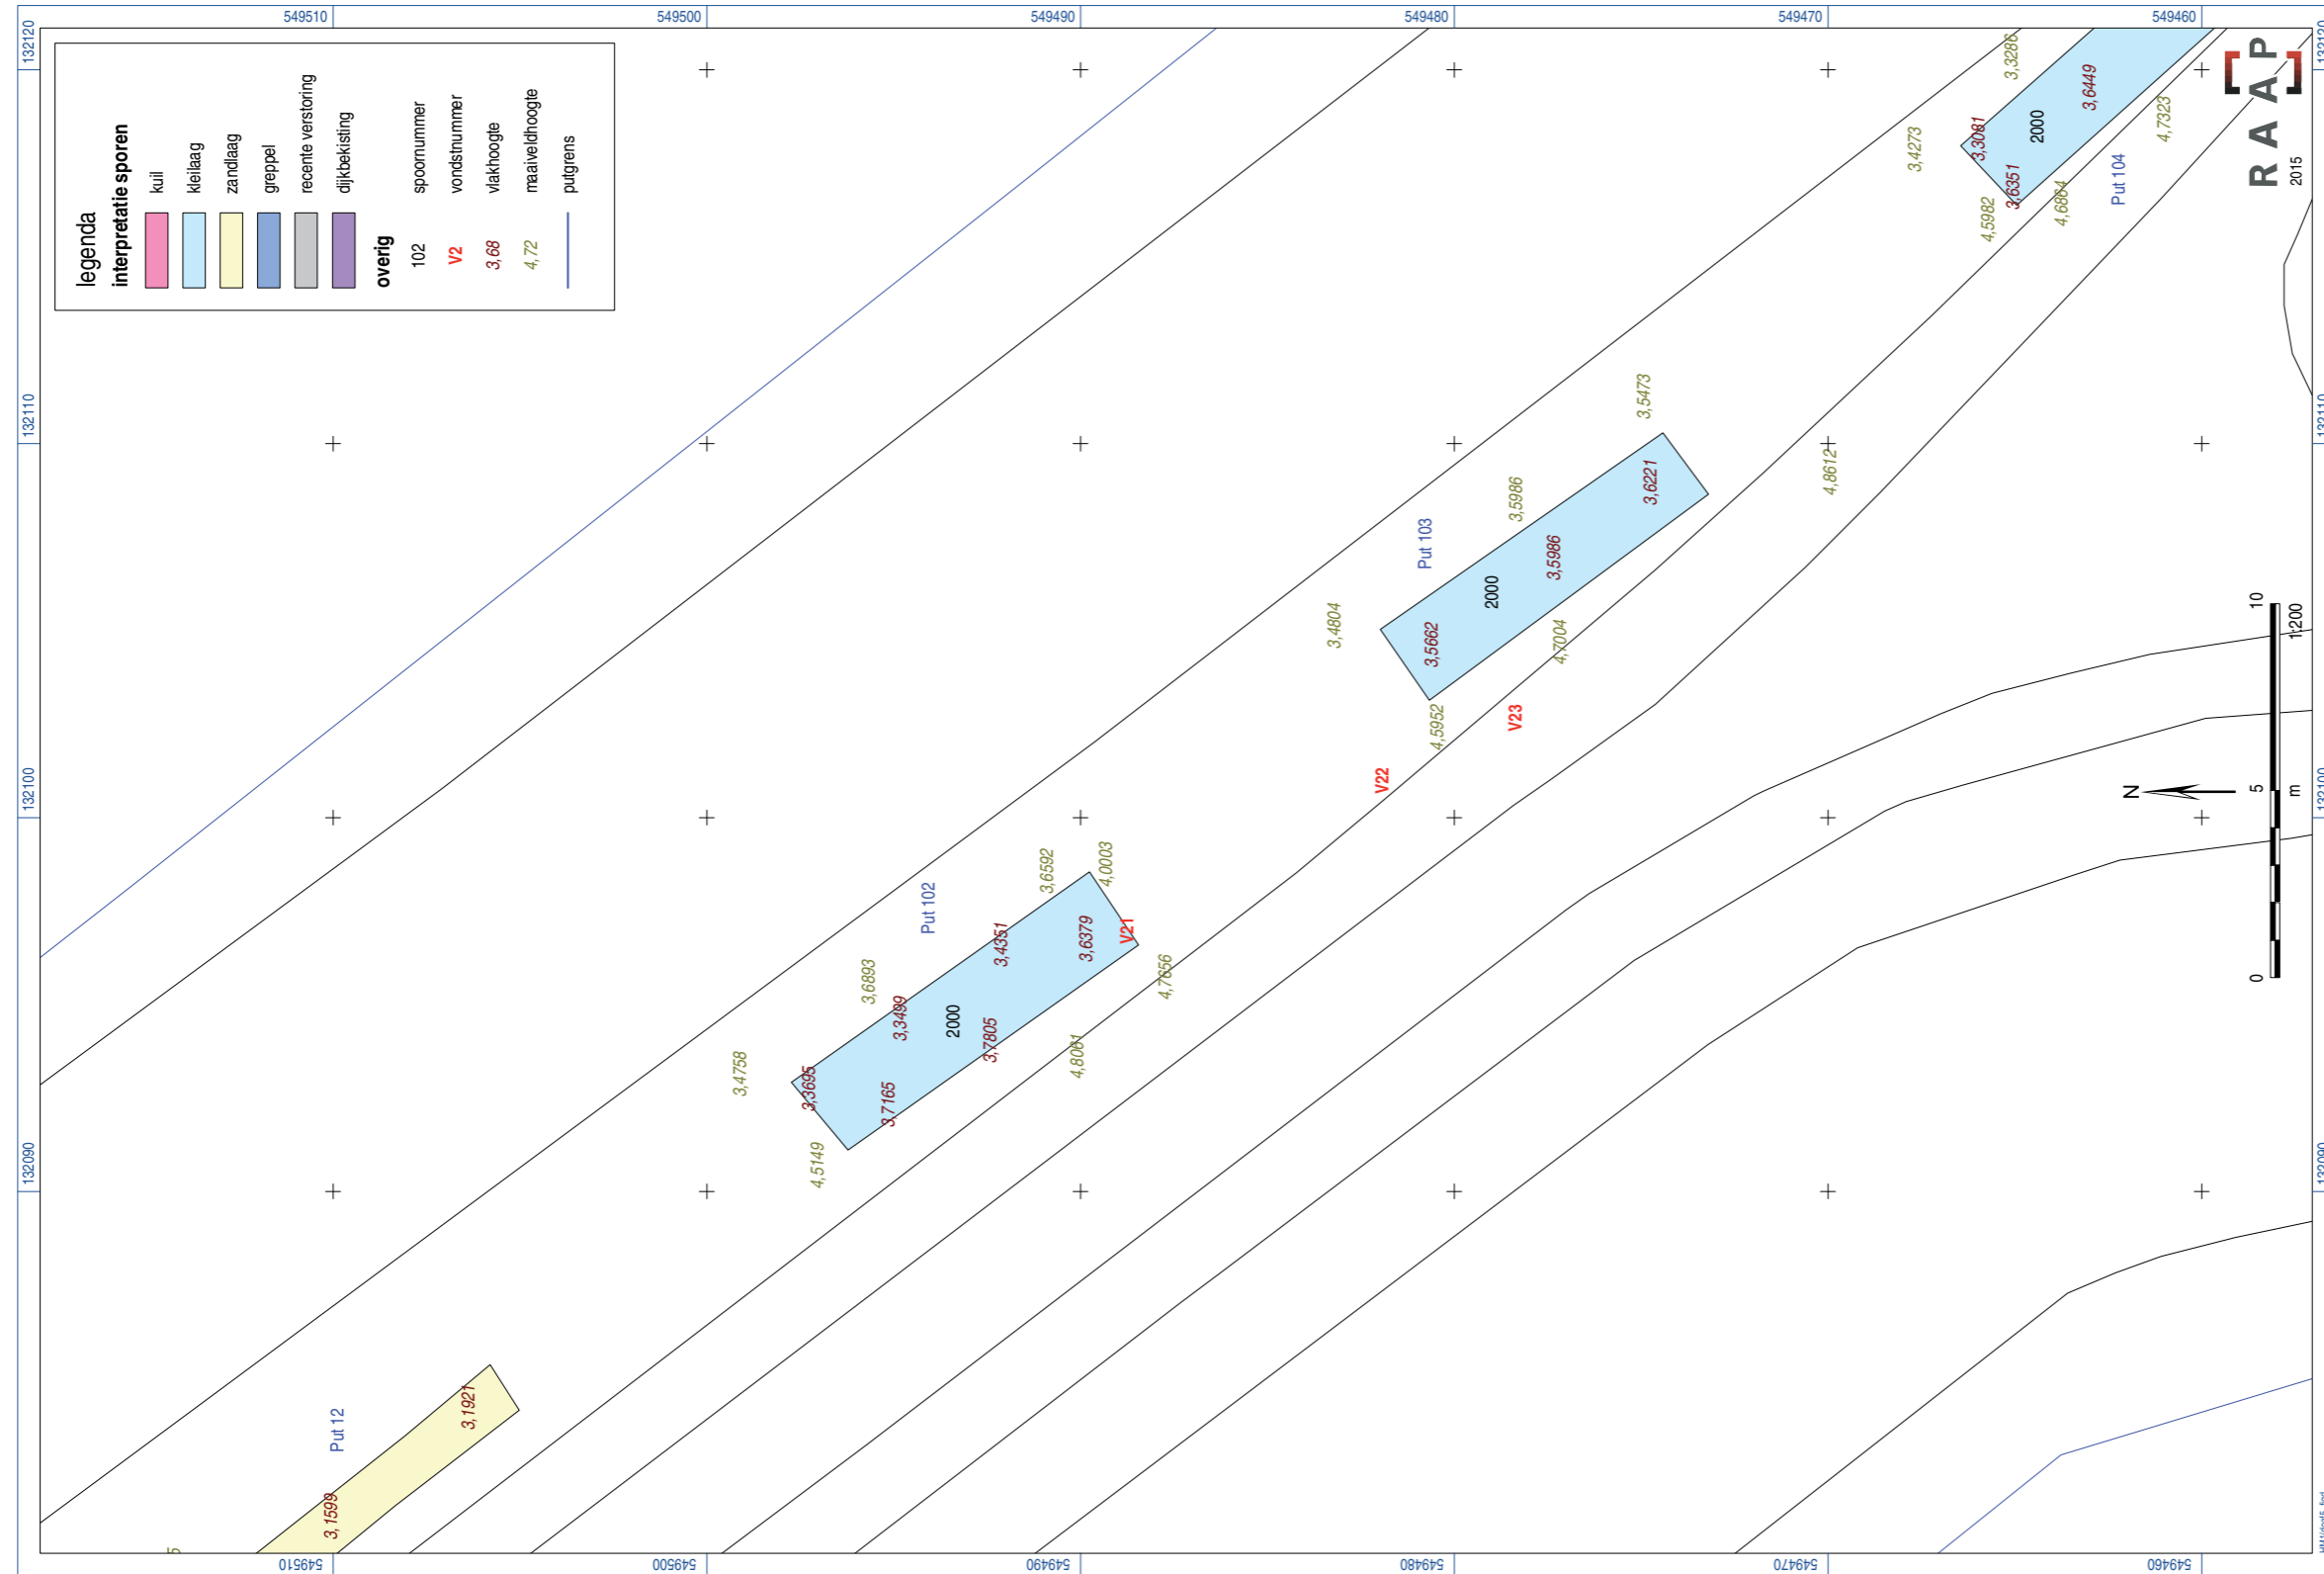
549510
549500
549490
549480
549470
549460

132120
132110
132100
132090

legenda
interpretatie sporen
kuil
kleilaag
zandlaag
greppel
recente verstoring
dijkbekisting
overig
102 spoornummer
V2 vondstnummer
3,68 vlakhoogte
4,72 maaiveldhoogte
putgrens

RAAP
2015

Put 104
3,3286
3,6449
2000
3,3081
3,6351
3,4273
4,7323
4,5982
4,6864

Put 103
3,5473
3,6221
3,5986
3,5986
2000
3,5662
3,4804
4,7004
4,8612
4,5952
V23
V22

Put 102
3,6592
4,0003
V21
3,6379
3,4351
2000
3,6893
3,3499
3,7805
3,4758
3,3695
3,7165
4,7656
4,8081
4,5149

Put 12
3,1921
3,1599

N
0
5
10
m
1:200

549510
549500
549490
549480
549470
549460